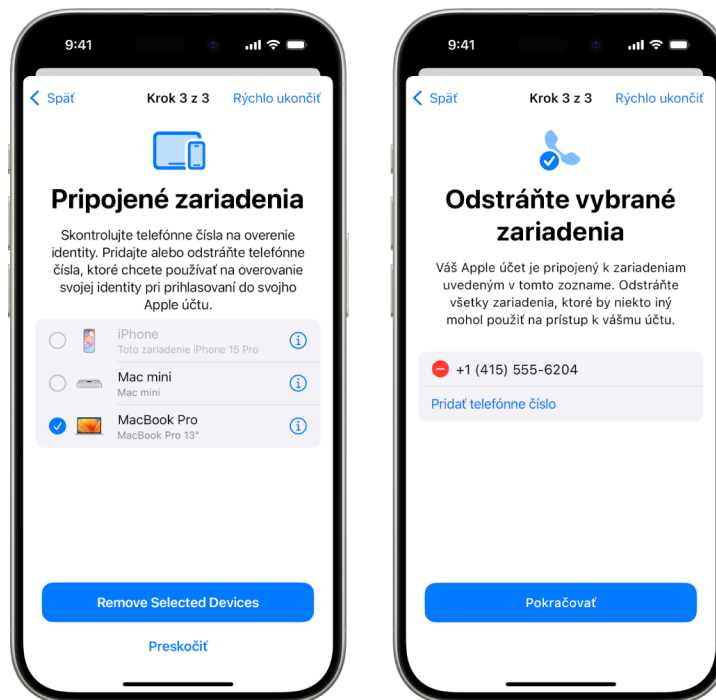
9:41

Späť Krok 3 z 3 Rýchlo ukončiť

Pripojené zariadenia

Skontrolujte telefónne čísla na overenie identity. Pridajte alebo odstráňte telefónne čísla, ktoré chcete používať na overovanie svojej identity pri prihlasovaní do svojho Apple účtu.

iPhone
Toto zariadenie iPhone 15 Pro

Mac mini
Mac mini

MacBook Pro
MacBook Pro 13"

Remove Selected Devices

Preskočiť

9:41

Späť Krok 3 z 3 Rýchlo ukončiť

Odstráňte vybrané zariadenia

Váš Apple účet je pripojený k zariadeniam uvedeným v tomto zozname. Odstráňte všetky zariadenia, ktoré by niekto iný mohol použiť na prístup k vášmu účtu.

+1 (415) 555-6204

Pridať telefónne číslo

Pokračovať